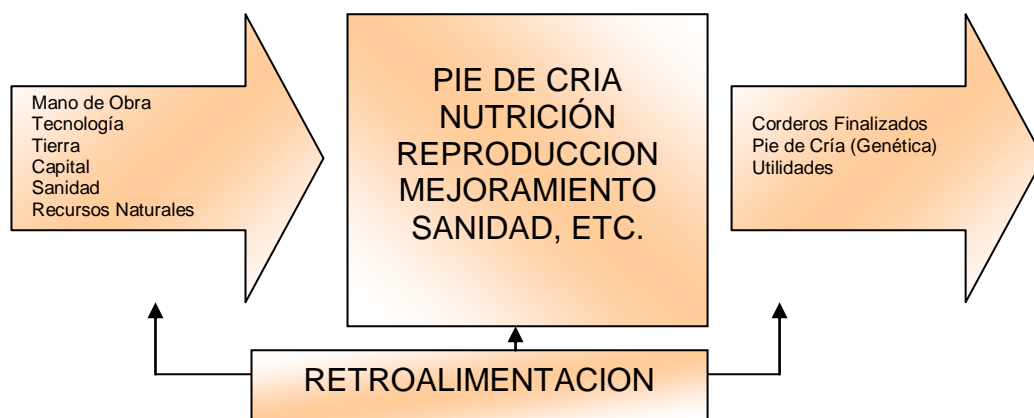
Mano de Obra
Tecnología
Tierra
Capital
Sanidad
Recursos Naturales

PIE DE CRIA
NUTRICIÓN
REPRODUCCION
MEJORAMIENTO
SANIDAD, ETC.

Corderos Finalizados
Pie de Cría (Genética)
Utilidades

RETROALIMENTACION